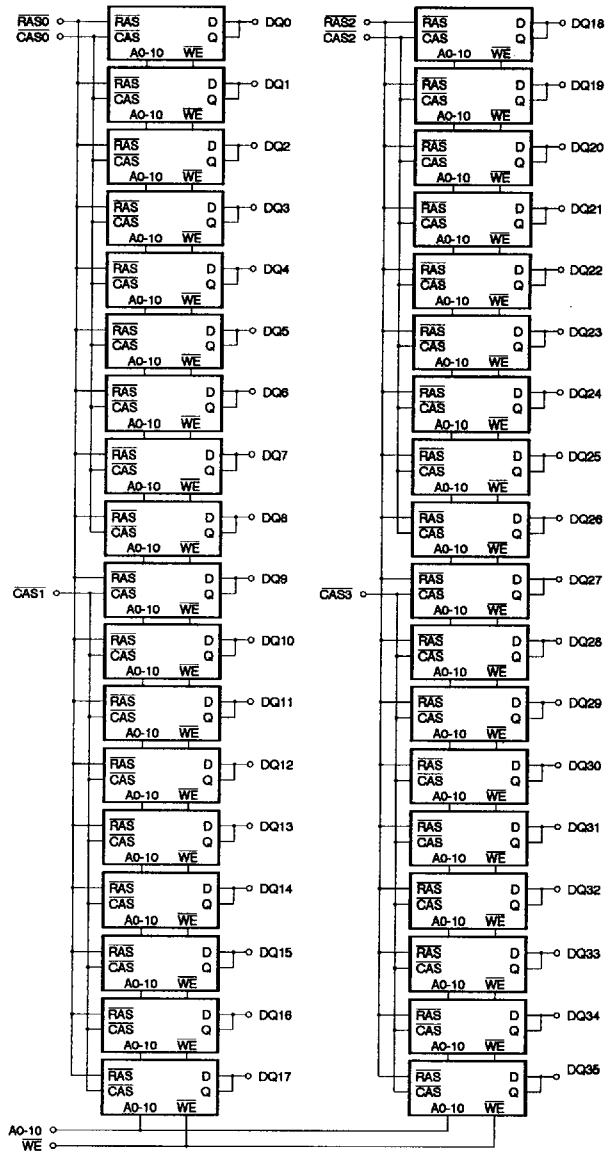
$\overline{RAS0}$
$\overline{CAS0}$

$\overline{RAS}$ D
$\overline{CAS}$ Q
A0-10 $\overline{WE}$
DQ0

$\overline{RAS}$ D
$\overline{CAS}$ Q
A0-10 $\overline{WE}$
DQ1

$\overline{RAS}$ D
$\overline{CAS}$ Q
A0-10 $\overline{WE}$
DQ2

$\overline{RAS}$ D
$\overline{CAS}$ Q
A0-10 $\overline{WE}$
DQ3

$\overline{RAS}$ D
$\overline{CAS}$ Q
A0-10 $\overline{WE}$
DQ4

$\overline{RAS}$ D
$\overline{CAS}$ Q
A0-10 $\overline{WE}$
DQ5

$\overline{RAS}$ D
$\overline{CAS}$ Q
A0-10 $\overline{WE}$
DQ6

$\overline{RAS}$ D
$\overline{CAS}$ Q
A0-10 $\overline{WE}$
DQ7

$\overline{RAS}$ D
$\overline{CAS}$ Q
A0-10 $\overline{WE}$
DQ8

$\overline{CAS1}$

$\overline{RAS}$ D
$\overline{CAS}$ Q
A0-10 $\overline{WE}$
DQ9

$\overline{RAS}$ D
$\overline{CAS}$ Q
A0-10 $\overline{WE}$
DQ10

$\overline{RAS}$ D
$\overline{CAS}$ Q
A0-10 $\overline{WE}$
DQ11

$\overline{RAS}$ D
$\overline{CAS}$ Q
A0-10 $\overline{WE}$
DQ12

$\overline{RAS}$ D
$\overline{CAS}$ Q
A0-10 $\overline{WE}$
DQ13

$\overline{RAS}$ D
$\overline{CAS}$ Q
A0-10 $\overline{WE}$
DQ14

$\overline{RAS}$ D
$\overline{CAS}$ Q
A0-10 $\overline{WE}$
DQ15

$\overline{RAS}$ D
$\overline{CAS}$ Q
A0-10 $\overline{WE}$
DQ16

$\overline{RAS}$ D
$\overline{CAS}$ Q
A0-10 $\overline{WE}$
DQ17

A0-10
$\overline{WE}$

$\overline{RAS2}$
$\overline{CAS2}$

$\overline{RAS}$ D
$\overline{CAS}$ Q
A0-10 $\overline{WE}$
DQ18

$\overline{RAS}$ D
$\overline{CAS}$ Q
A0-10 $\overline{WE}$
DQ19

$\overline{RAS}$ D
$\overline{CAS}$ Q
A0-10 $\overline{WE}$
DQ20

$\overline{RAS}$ D
$\overline{CAS}$ Q
A0-10 $\overline{WE}$
DQ21

$\overline{RAS}$ D
$\overline{CAS}$ Q
A0-10 $\overline{WE}$
DQ22

$\overline{RAS}$ D
$\overline{CAS}$ Q
A0-10 $\overline{WE}$
DQ23

$\overline{RAS}$ D
$\overline{CAS}$ Q
A0-10 $\overline{WE}$
DQ24

$\overline{RAS}$ D
$\overline{CAS}$ Q
A0-10 $\overline{WE}$
DQ25

$\overline{RAS}$ D
$\overline{CAS}$ Q
A0-10 $\overline{WE}$
DQ26

$\overline{CAS3}$

$\overline{RAS}$ D
$\overline{CAS}$ Q
A0-10 $\overline{WE}$
DQ27

$\overline{RAS}$ D
$\overline{CAS}$ Q
A0-10 $\overline{WE}$
DQ28

$\overline{RAS}$ D
$\overline{CAS}$ Q
A0-10 $\overline{WE}$
DQ29

$\overline{RAS}$ D
$\overline{CAS}$ Q
A0-10 $\overline{WE}$
DQ30

$\overline{RAS}$ D
$\overline{CAS}$ Q
A0-10 $\overline{WE}$
DQ31

$\overline{RAS}$ D
$\overline{CAS}$ Q
A0-10 $\overline{WE}$
DQ32

$\overline{RAS}$ D
$\overline{CAS}$ Q
A0-10 $\overline{WE}$
DQ33

$\overline{RAS}$ D
$\overline{CAS}$ Q
A0-10 $\overline{WE}$
DQ34

$\overline{RAS}$ D
$\overline{CAS}$ Q
A0-10 $\overline{WE}$
DQ35